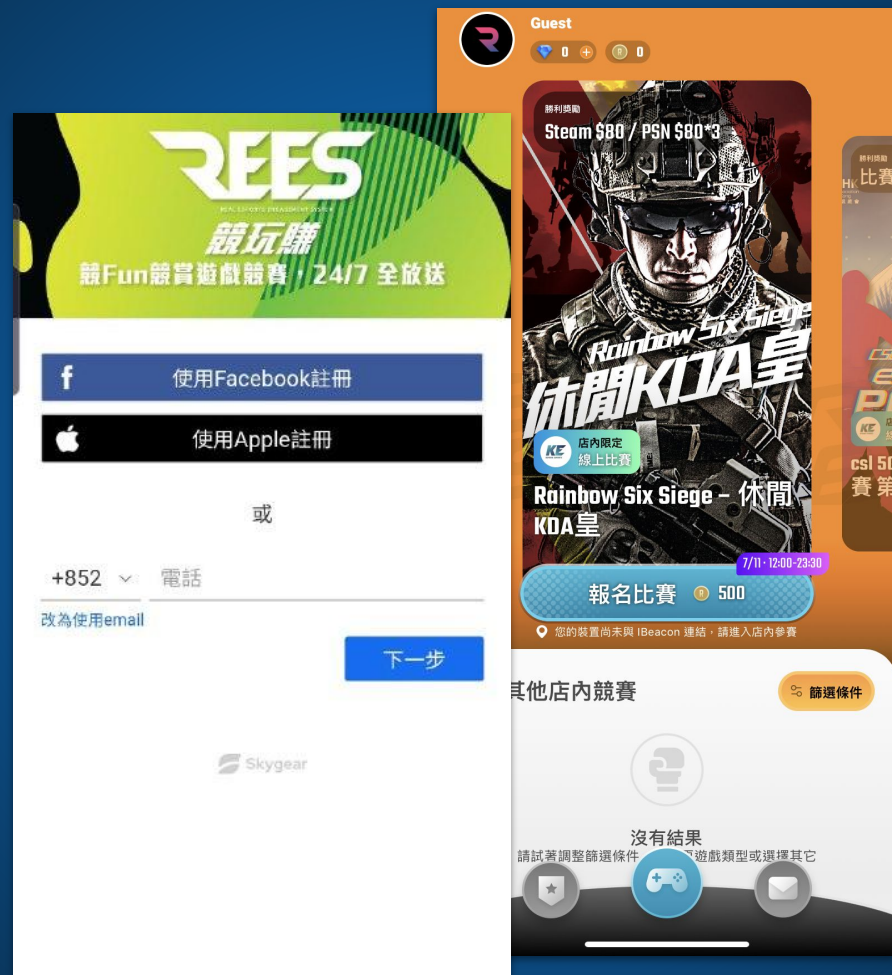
REES
REAL ESPORTS ENGAGEMENT SYSTEM
競玩賺
競Fun競賞遊戲競賽，24/7 全放送

使用Facebook註冊

使用Apple註冊

或

+852 電話

改為使用email

下一步

Skygear

Guest
0 0

勝利獎勵
Steam $80 / PSN $80*3

Rainbow Six Siege
休閒KDA皇

KE 店內限定 線上比賽

Rainbow Six Siege – 休閒KDA皇

7/11 · 12:00-23:30

報名比賽 500

您的裝置尚未與 IBeacon 連結，請進入店內參賽

勝利獎勵
比賽
csl 50
賽 第

其他店內競賽

篩選條件

沒有結果
請試著調整篩選條件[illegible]遊戲類型或選擇其它